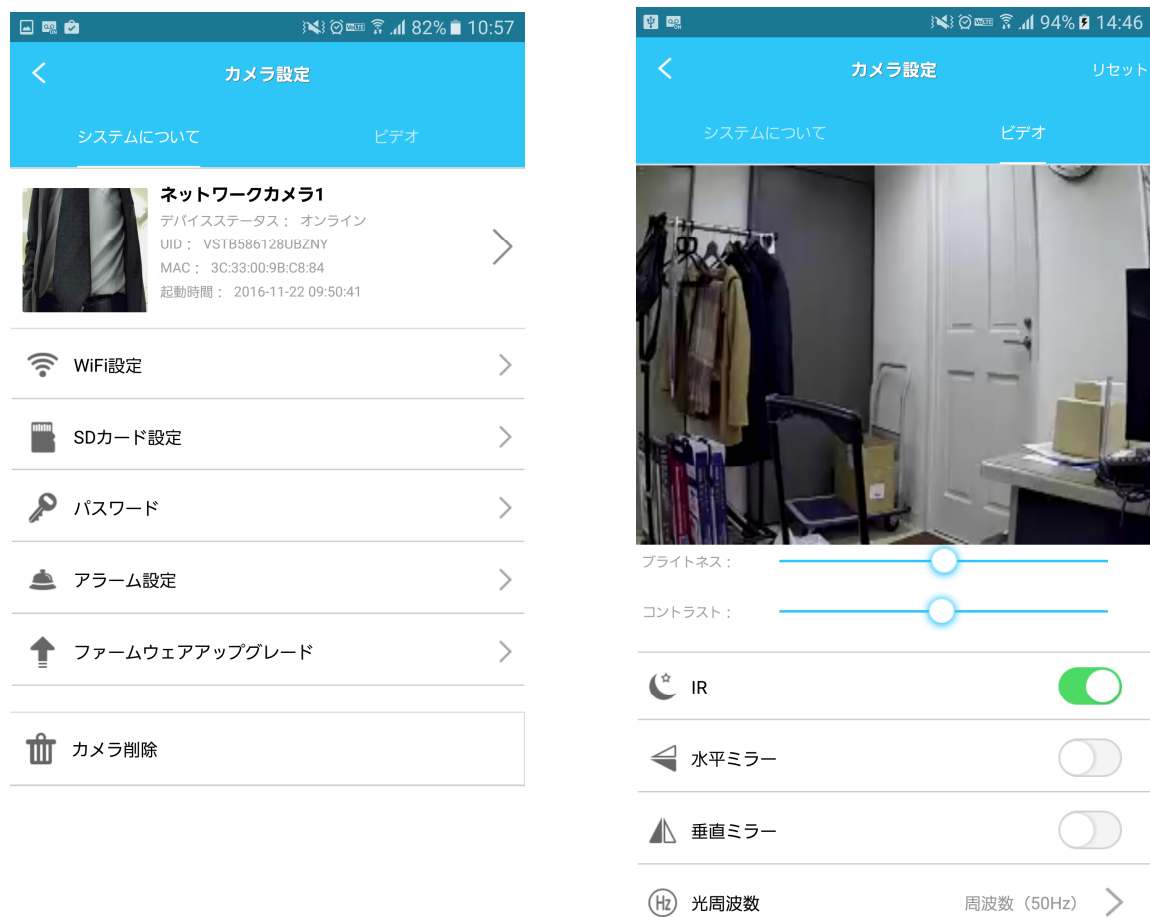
82% 10:57

カメラ設定

システムについて

ビデオ

ネットワークカメラ1
デバイスステータス： オンライン
UID： VSTB586128UBZNY
MAC： 3C:33:00:9B:C8:84
起動時間： 2016-11-22 09:50:41

WiFi設定

SDカード設定

パスワード

アラーム設定

ファームウェアアップグレード

カメラ削除

94% 14:46

カメラ設定

リセット

システムについて

ビデオ

ブライトネス：

コントラスト：

IR

水平ミラー

垂直ミラー

Hz 光周波数

周波数（50Hz）